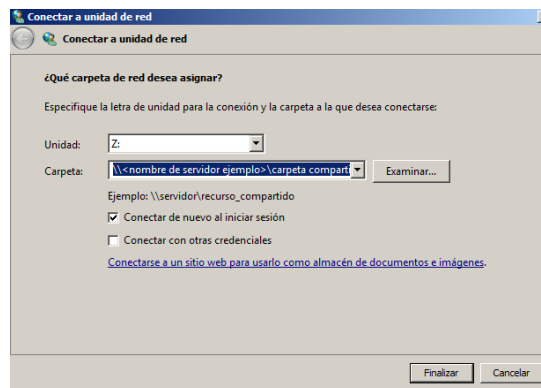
Conectar a unidad de red

Conectar a unidad de red

¿Qué carpeta de red desea asignar?

Especifique la letra de unidad para la conexión y la carpeta a la que desea conectarse:

Unidad: Z:

Carpeta: \\<nombre de servidor ejemplo>\carpeta comparti

Examinar...

Ejemplo: \\servidor\recurso_compartido

Conectar de nuevo al iniciar sesión

Conectar con otras credenciales

Conectarse a un sitio web para usarlo como almacén de documentos e imágenes.

Finalizar

Cancelar